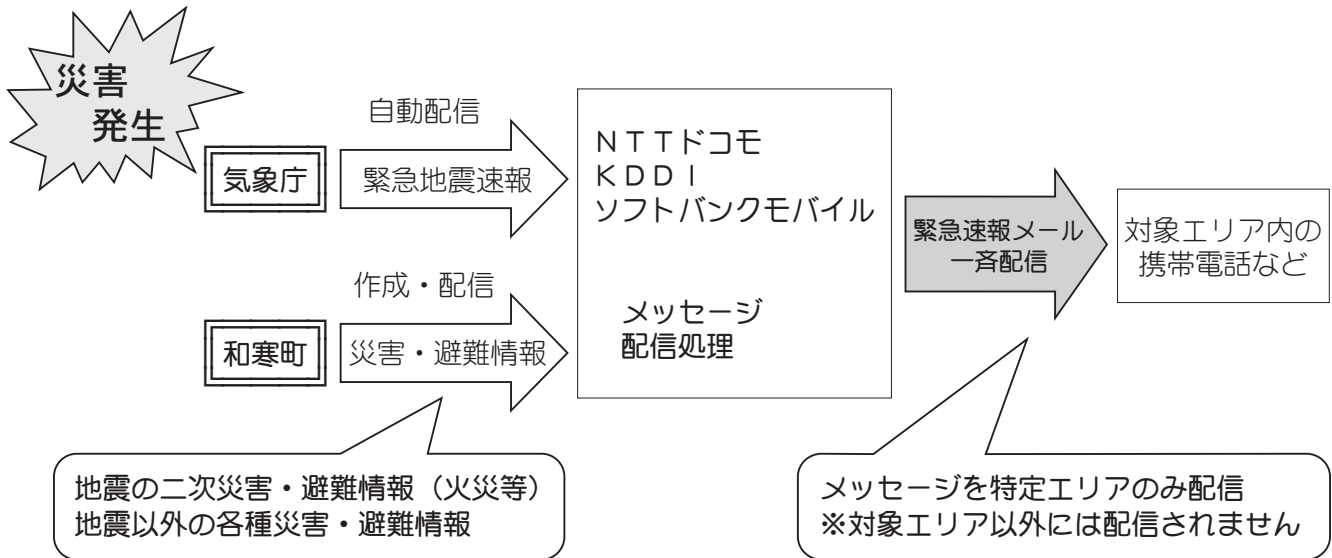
災害
発生

自動配信

気象庁

緊急地震速報

作成・配信

和寒町

災害・避難情報

NTTドコモ
KDDI
ソフトバンクモバイル

メッセージ
配信処理

緊急速報メール
一斉配信

対象エリア内の
携帯電話など

地震の二次災害・避難情報（火災等）
地震以外の各種災害・避難情報

メッセージを特定エリアのみ配信
※対象エリア以外には配信されません